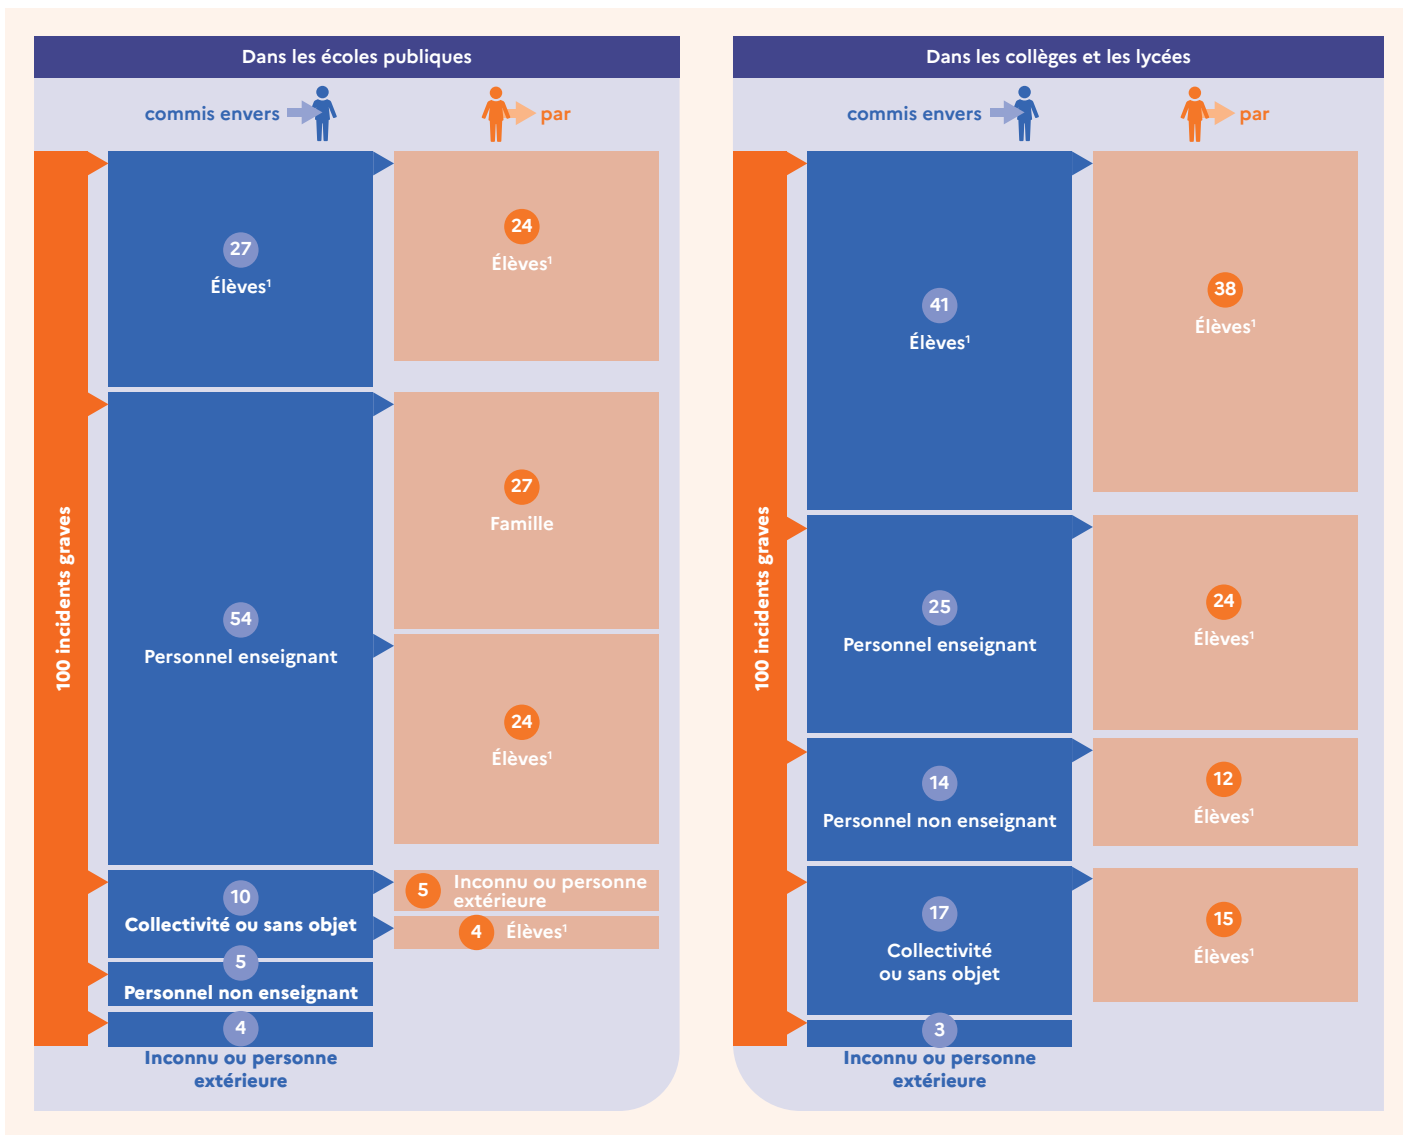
Dans les écoles publiques

commis envers

par

100 incidents graves

27
Élèves$^1$

24
Élèves$^1$

54
Personnel enseignant

27
Famille

24
Élèves$^1$

10
Collectivité ou sans objet

5
Inconnu ou personne extérieure

4
Élèves$^1$

5
Personnel non enseignant

4
Inconnu ou personne extérieure

Dans les collèges et les lycées

commis envers

par

100 incidents graves

41
Élèves$^1$

38
Élèves$^1$

25
Personnel enseignant

24
Élèves$^1$

14
Personnel non enseignant

12
Élèves$^1$

17
Collectivité ou sans objet

15
Élèves$^1$

3
Inconnu ou personne extérieure